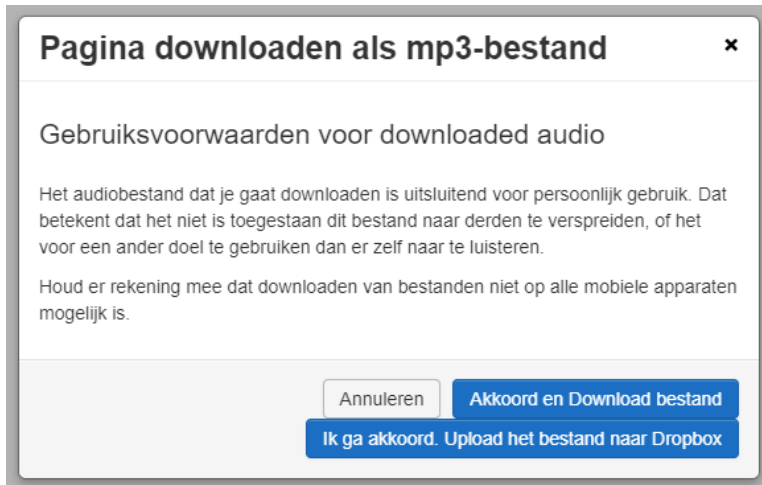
Pagina downloaden als mp3-bestand

×

Gebruiksvoorwaarden voor downloaded audio

Het audiobestand dat je gaat downloaden is uitsluitend voor persoonlijk gebruik. Dat betekent dat het niet is toegestaan dit bestand naar derden te verspreiden, of het voor een ander doel te gebruiken dan er zelf naar te luisteren.

Houd er rekening mee dat downloaden van bestanden niet op alle mobiele apparaten mogelijk is.

Annuleren

Akkoord en Download bestand

Ik ga akkoord. Upload het bestand naar Dropbox